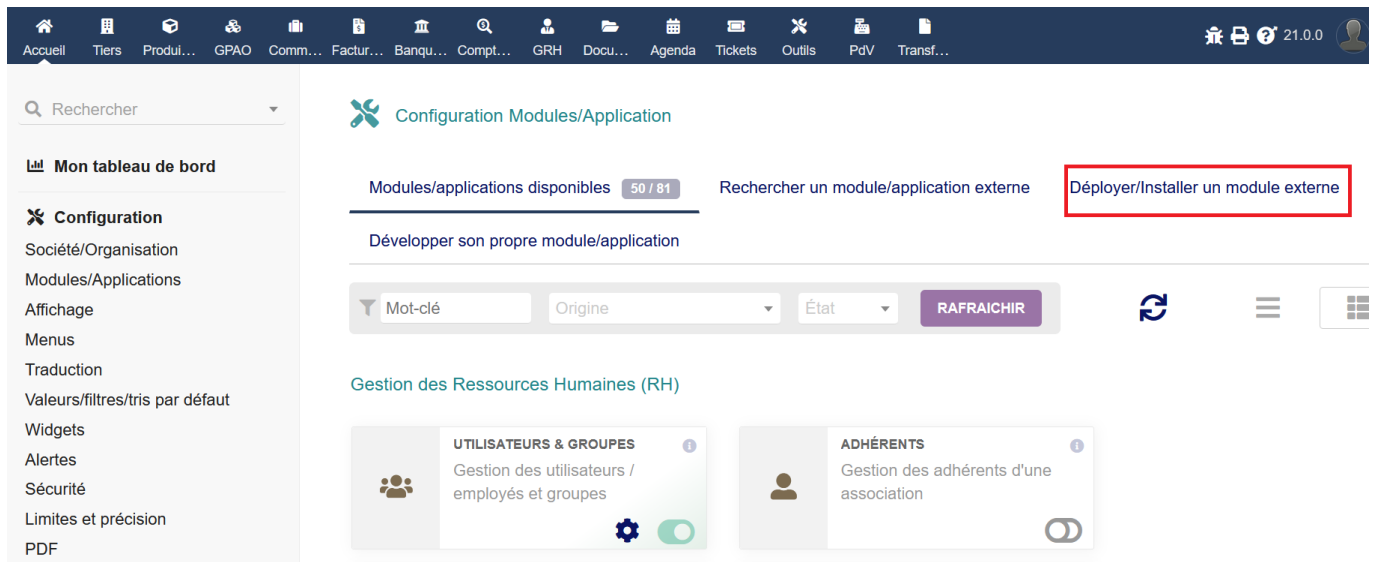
Accueil Tiers Produi… GPAO Comm… Factur… Banqu… Compt… GRH Docu… Agenda Tickets Outils PdV Transf…

21.0.0

Rechercher

Mon tableau de bord

Configuration
Société/Organisation
Modules/Applications
Affichage
Menus
Traduction
Valeurs/filtres/tris par défaut
Widgets
Alertes
Sécurité
Limites et précision
PDF

Configuration Modules/Application

Modules/applications disponibles 50 / 81
Rechercher un module/application externe
Déployer/Installer un module externe
Développer son propre module/application

Mot-clé
Origine
État
RAFRAICHIR

Gestion des Ressources Humaines (RH)

UTILISATEURS & GROUPES
Gestion des utilisateurs / employés et groupes

ADHÉRENTS
Gestion des adhérents d'une association